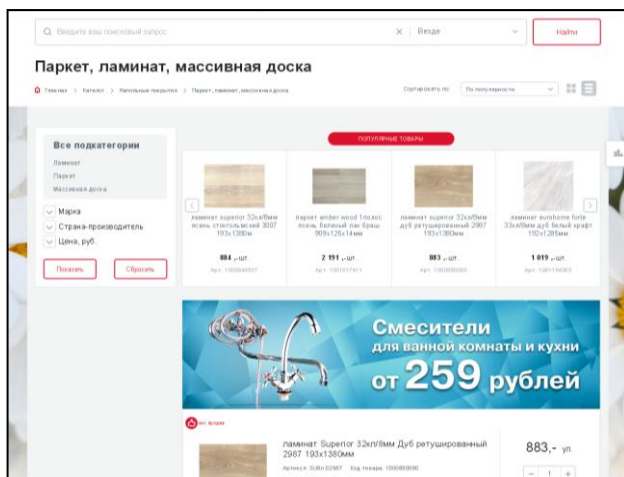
Введите ваш поисковый запрос

Везде

Найти

Паркет, ламинат, массивная доска

Главная > Каталог > Напольные покрытия > Паркет, ламинат, массивная доска

Сортировать по: По популярности

Все подкатегории

Ламинат

Паркет

Массивная доска

Марка

Страна-производитель

Цена, руб

Показать

Сбросить

ПОПУЛЯРНЫЕ ТОВАРЫ

ламинат superior 32кл/8мм ясень стокгольмский 3007 193х1380мм

804 .- шт.

Арт. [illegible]

паркет amber wood 1пол.кос ясень беленый лак браш 909х125х14мм

2 191 .- шт.

Арт. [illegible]

ламинат superior 32кл/8мм дуб ретушированный 2987 193х1380мм

883 .- шт.

Арт. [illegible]

ламинат eurohome forte 33кл/8мм дуб белый крафт 192х1285мм

1 019 .- шт.

Арт. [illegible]

Смесители для ванной комнаты и кухни от 259 рублей

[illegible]

ламинат Superior 32кл/8мм Дуб ретушированный 2987 193х1380мм

Артикул: SUR-D2987 Код товара: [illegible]

883,- уп.

− 1 +